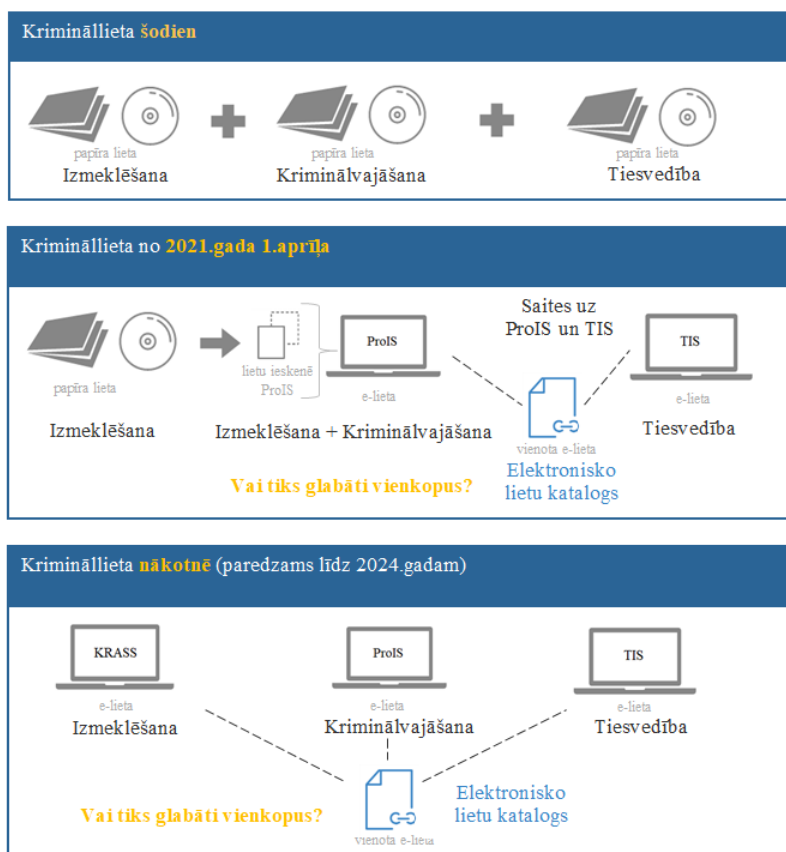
Krimināllieta šodien

papīra lieta
Izmeklēšana

papīra lieta
Kriminālvajāšana

papīra lieta
Tiesvedība

Krimināllieta no 2021.gada 1.aprīļa

papīra lieta
Izmeklēšana

lietu ieskenē ProIS

ProIS
e-lieta

Izmeklēšana + Kriminālvajāšana

Saites uz ProIS un TIS

TIS
e-lieta
Tiesvedība

vienota e-lieta
Elektronisko lietu katalogs

Vai tiks glabāti vienkopus?

Krimināllieta nākotnē (paredzams līdz 2024.gadam)

KRASS
e-lieta
Izmeklēšana

ProIS
e-lieta
Kriminālvajāšana

TIS
e-lieta
Tiesvedība

Vai tiks glabāti vienkopus?

vienota e-lieta
Elektronisko lietu katalogs